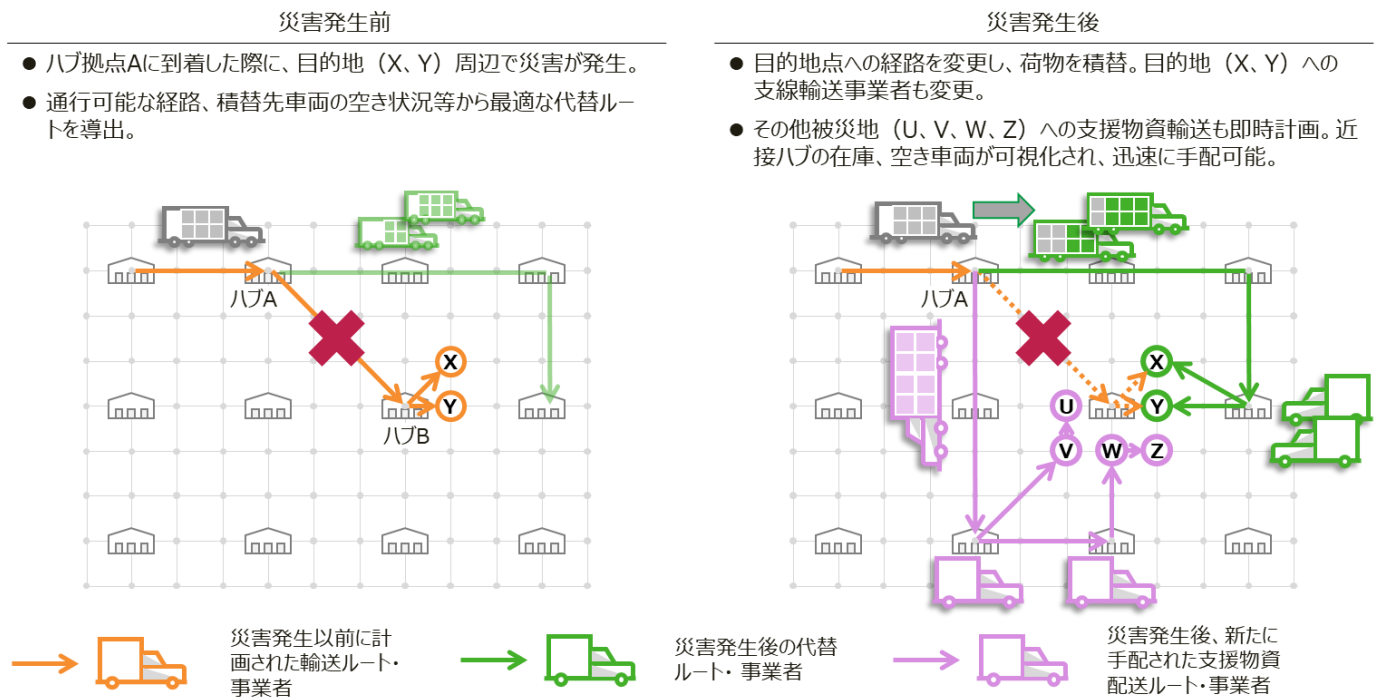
災害発生前

● ハブ拠点Aに到着した際に、目的地（X、Y）周辺で災害が発生。

● 通行可能な経路、積替先車両の空き状況等から最適な代替ルートを導出。

ハブA

X

Y

ハブB

災害発生後

● 目的地点への経路を変更し、荷物を積替。目的地（X、Y）への支線輸送事業者も変更。

● その他被災地（U、V、W、Z）への支援物資輸送も即時計画。近接ハブの在庫、空き車両が可視化され、迅速に手配可能。

ハブA

X

Y

U

V

W

Z

災害発生以前に計画された輸送ルート・事業者

災害発生後の代替ルート・ 事業者

災害発生後、新たに手配された支援物資配送ルート・事業者